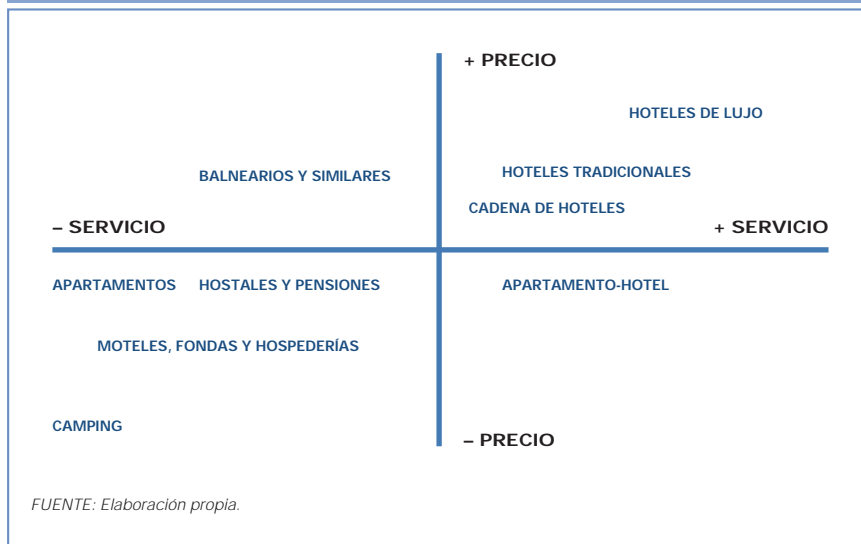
+ PRECIO

HOTELES DE LUJO

BALNEARIOS Y SIMILARES

HOTELES TRADICIONALES

CADENA DE HOTELES

– SERVICIO

+ SERVICIO

APARTAMENTOS

HOSTALES Y PENSIONES

APARTAMENTO-HOTEL

MOTELES, FONDAS Y HOSPEDERÍAS

CAMPING

– PRECIO

FUENTE: Elaboración propia.